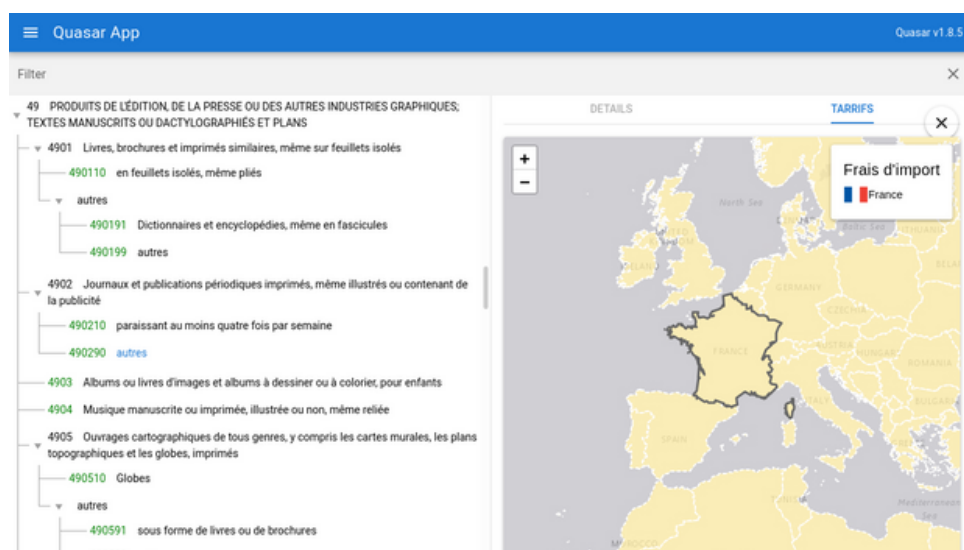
Quasar App

Quasar v1.8.5

Filter

×

49 PRODUITS DE L'ÉDITION, DE LA PRESSE OU DES AUTRES INDUSTRIES GRAPHIQUES; TEXTES MANUSCRITS OU DACTYLOGRAPHIÉS ET PLANS

4901 Livres, brochures et imprimés similaires, même sur feuillets isolés

490110 en feuillets isolés, même pliés

autres

490191 Dictionnaires et encyclopédies, même en fascicules

490199 autres

4902 Journaux et publications périodiques imprimés, même illustrés ou contenant de la publicité

490210 paraissant au moins quatre fois par semaine

490290 autres

4903 Albums ou livres d'images et albums à dessiner ou à colorier, pour enfants

4904 Musique manuscrite ou imprimée, illustrée ou non, même reliée

4905 Ouvrages cartographiques de tous genres, y compris les cartes murales, les plans topographiques et les globes, imprimés

490510 Globes

autres

490591 sous forme de livres ou de brochures

DETAILS

TARRIFS

×

+

−

Frais d'import

France

North Sea

Baltic Sea

GERMANY

CZECHIA

FRANCE

SPAIN

Mediterranean Sea

MOROCCO